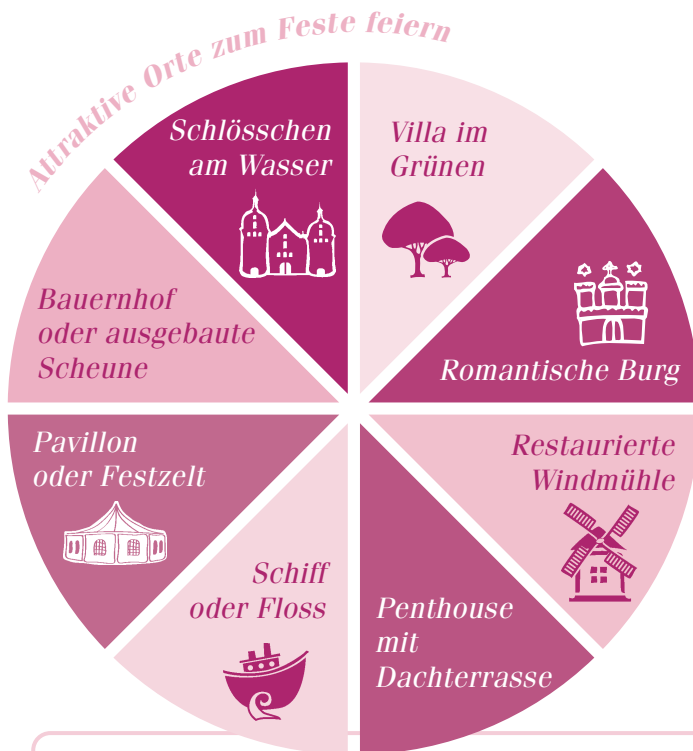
Attraktive Orte zum Feste feiern

Schlösschen am Wasser

Villa im Grünen

Romantische Burg

Restaurierte Windmühle

Penthouse mit Dachterrasse

Schiff oder Floss

Pavillon oder Festzelt

Bauernhof oder ausgebaute Scheune